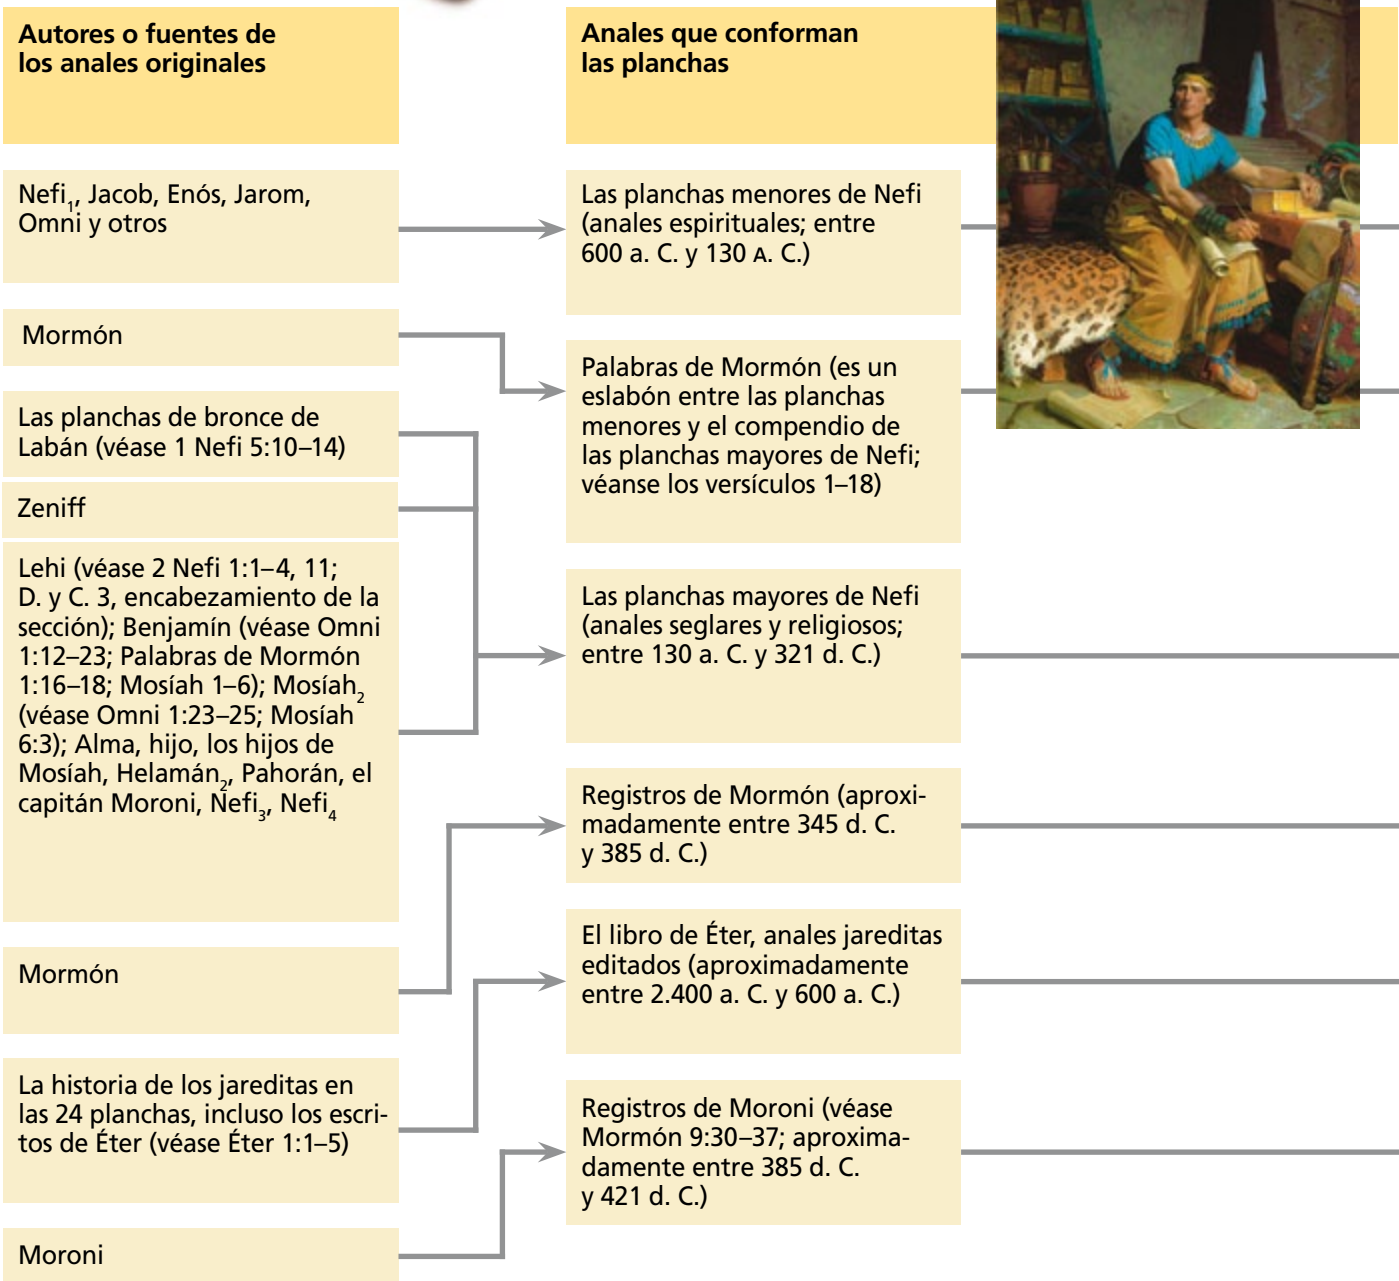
Autores o fuentes de los anales originales

Anales que conforman las planchas

Nefi$_1$, Jacob, Enós, Jarom, Omni y otros

Las planchas menores de Nefi (anales espirituales; entre 600 a. C. y 130 A. C.)

Mormón

Palabras de Mormón (es un eslabón entre las planchas menores y el compendio de las planchas mayores de Nefi; véanse los versículos 1–18)

Las planchas de bronce de Labán (véase 1 Nefi 5:10–14)

Zeniff

Lehi (véase 2 Nefi 1:1–4, 11; D. y C. 3, encabezamiento de la sección); Benjamín (véase Omni 1:12–23; Palabras de Mormón 1:16–18; Mosíah 1–6); Mosíah$_2$ (véase Omni 1:23–25; Mosíah 6:3); Alma, hijo, los hijos de Mosíah, Helamán$_2$, Pahorán, el capitán Moroni, Nefi$_3$, Nefi$_4$

Las planchas mayores de Nefi (anales seglares y religiosos; entre 130 a. C. y 321 d. C.)

Registros de Mormón (aproximadamente entre 345 d. C. y 385 d. C.)

Mormón

El libro de Éter, anales jareditas editados (aproximadamente entre 2.400 a. C. y 600 a. C.)

La historia de los jareditas en las 24 planchas, incluso los escritos de Éter (véase Éter 1:1–5)

Registros de Moroni (véase Mormón 9:30–37; aproximadamente entre 385 d. C. y 421 d. C.)

Moroni